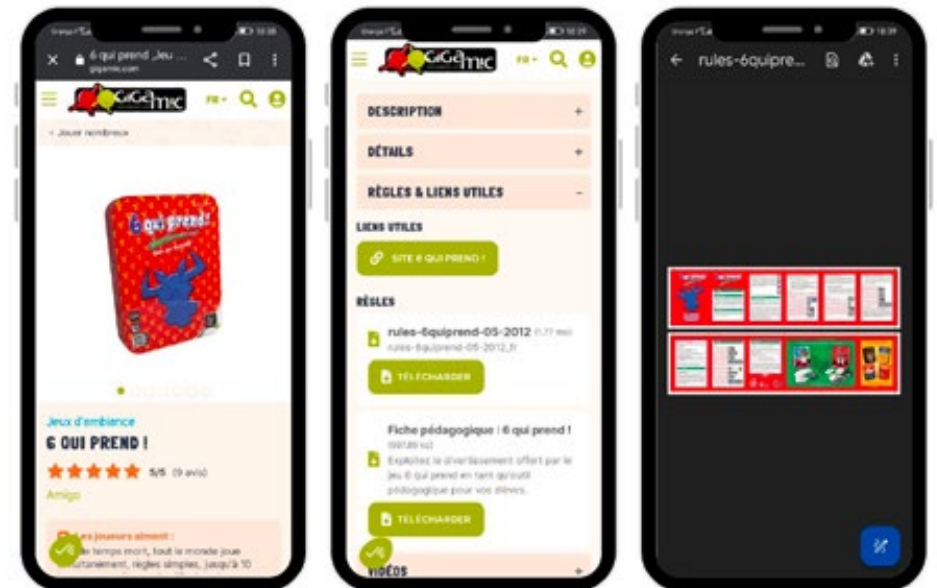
6 qui prend, Jeu ...
gigamic.com

GiGamic
FR

< Jouer nombreux

6 qui prend!

Jeux d'ambiance
6 QUI PREND !
5/5 (9 avis)
Amigo

Les joueurs aiment :
le temps mort, tout le monde joue simultanément, règles simples, jusqu'à 10

GiGamic
FR

DESCRIPTION +
DÉTAILS +
RÈGLES & LIENS UTILES −

LIENS UTILES
SITE 6 QUI PREND !

RÈGLES
rules-6quiprend-05-2012 (1.77 Mo)
rules-6quiprend-05-2012_fr
TÉLÉCHARGER

Fiche pédagogique | 6 qui prend !
(997.89 ko)
Exploitez le divertissement offert par le jeu 6 qui prend en tant qu'outil pédagogique pour vos élèves.
TÉLÉCHARGER

VIDÉOS +

rules-6quipre...